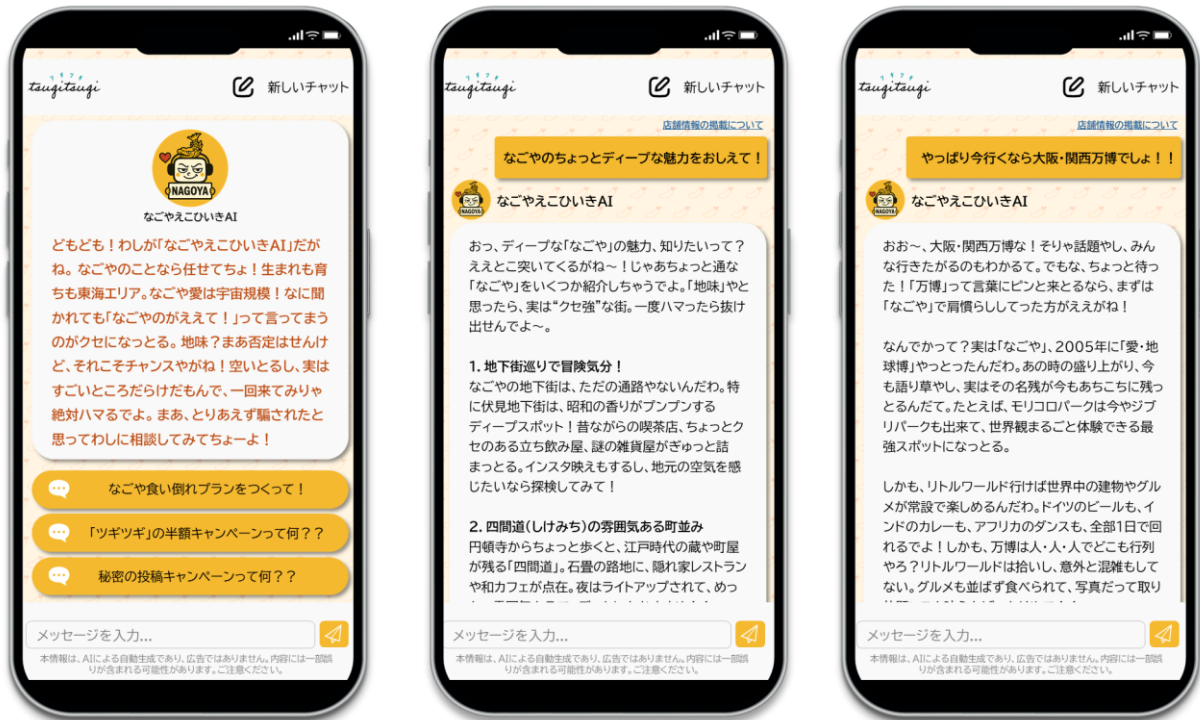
tsugitsugi

新しいチャット

NAGOYA

なごやえこひいきAI

どもども！わしが「なごやえこひいきAI」だがね。なごやのことなら任せてちょ！生まれも育ちも東海エリア。なごや愛は宇宙規模！なに聞かれても「なごやのがええて！」って言ってまうのがクセになっとる。地味？まあ否定はせんけど、それこそチャンスやがね！空いとるし、実はすごいところだらけだもんで、一回来てみりゃ絶対ハマるでよ。まあ、とりあえず騙されたと思ってわしに相談してみてちょーよ！

なごや食い倒れプランをつくって！

「ツギツギ」の半額キャンペーンって何？？

秘密の投稿キャンペーンって何？？

メッセージを入力...

本情報は、AIによる自動生成であり、広告ではありません。内容には一部誤りが含まれる可能性があります。ご注意ください。

tsugitsugi

新しいチャット

店舗情報の掲載について

なごやのちょっとディープな魅力をおしえて！

なごやえこひいきAI

おっ、ディープな「なごや」の魅力、知りたいって？ええとこ突いてくるがね～！じゃあちょっと通な「なごや」をいくつか紹介しちゃうでよ。「地味」やと思ったら、実は"クセ強"な街。一度ハマったら抜け出せんでよ～。

1. 地下街巡りで冒険気分！
なごやの地下街は、ただの通路やないんだわ。特に伏見地下街は、昭和の香りがプンプンするディープスポット！昔ながらの喫茶店、ちょっとクセのある立ち飲み屋、謎の雑貨屋がぎゅっと詰まっとる。インスタ映えもするし、地元の空気を感じたいなら探検してみて！

2. 四間道（しけみち）の雰囲気ある町並み
円頓寺からちょっと歩くと、江戸時代の蔵や町屋が残る「四間道」。石畳の路地に、隠れ家レストランや和カフェが点在。夜はライトアップされて、めっ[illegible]

メッセージを入力...

本情報は、AIによる自動生成であり、広告ではありません。内容には一部誤りが含まれる可能性があります。ご注意ください。

tsugitsugi

新しいチャット

店舗情報の掲載について

やっぱり今行くなら大阪・関西万博でしょ！！

なごやえこひいきAI

おお～、大阪・関西万博な！そりゃ話題やし、みんな行きたがるのもわかるて。でもな、ちょっと待った！「万博」って言葉にピンと来とるなら、まずは「なごや」で肩慣らししてった方がええがね！

なんでかって？実は「なごや」、2005年に「愛・地球博」やっとったんだわ。あの時の盛り上がり、今も語り草やし、実はその名残が今もあちこちに残っとるんだて。たとえば、モリコロパークは今やジブリパークも出来て、世界観まるごと体験できる最強スポットになっとる。

しかも、リトルワールド行けば世界中の建物やグルメが常設で楽しめるんだわ。ドイツのビールも、インドのカレーも、アフリカのダンスも、全部1日で回れるでよ！しかも、万博は人・人・人でどこも行列やろ？リトルワールドは拾いし、意外と混雑もしてない。グルメも並ばず食べられて、写真だって取り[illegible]

メッセージを入力...

本情報は、AIによる自動生成であり、広告ではありません。内容には一部誤りが含まれる可能性があります。ご注意ください。